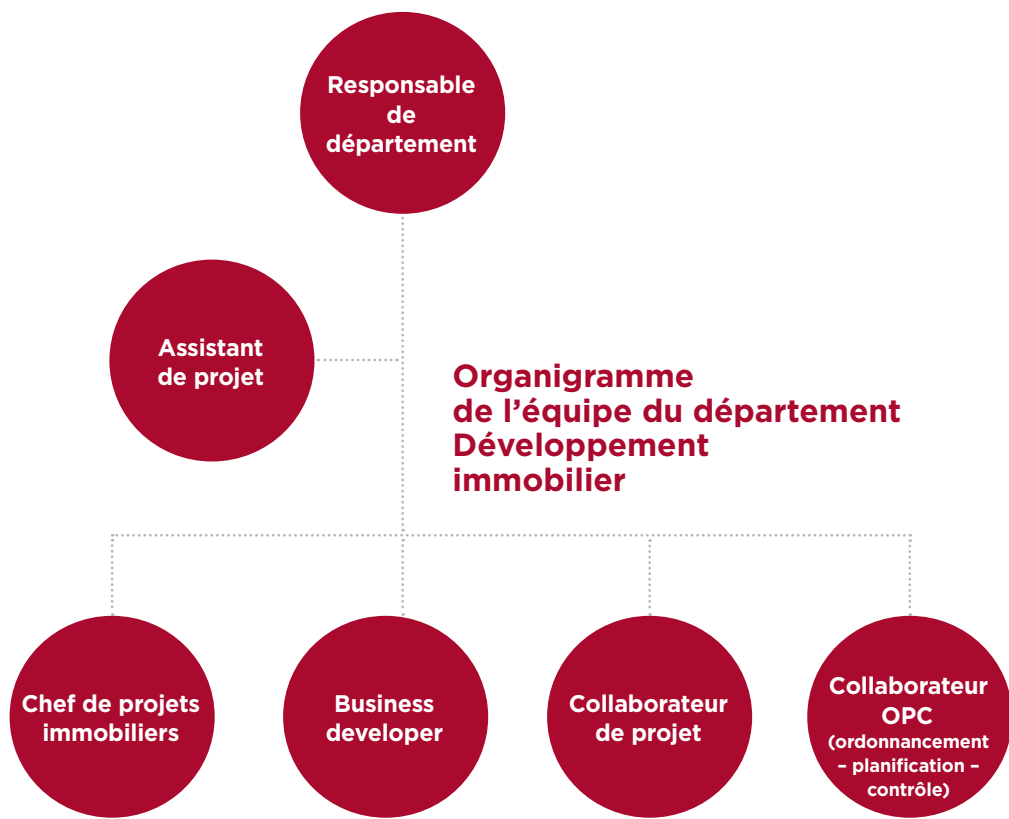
Responsable de département

Assistant de projet

Organigramme de l’équipe du département Développement immobilier

Chef de projets immobiliers

Business developer

Collaborateur de projet

Collaborateur OPC (ordonnancement – planification – contrôle)